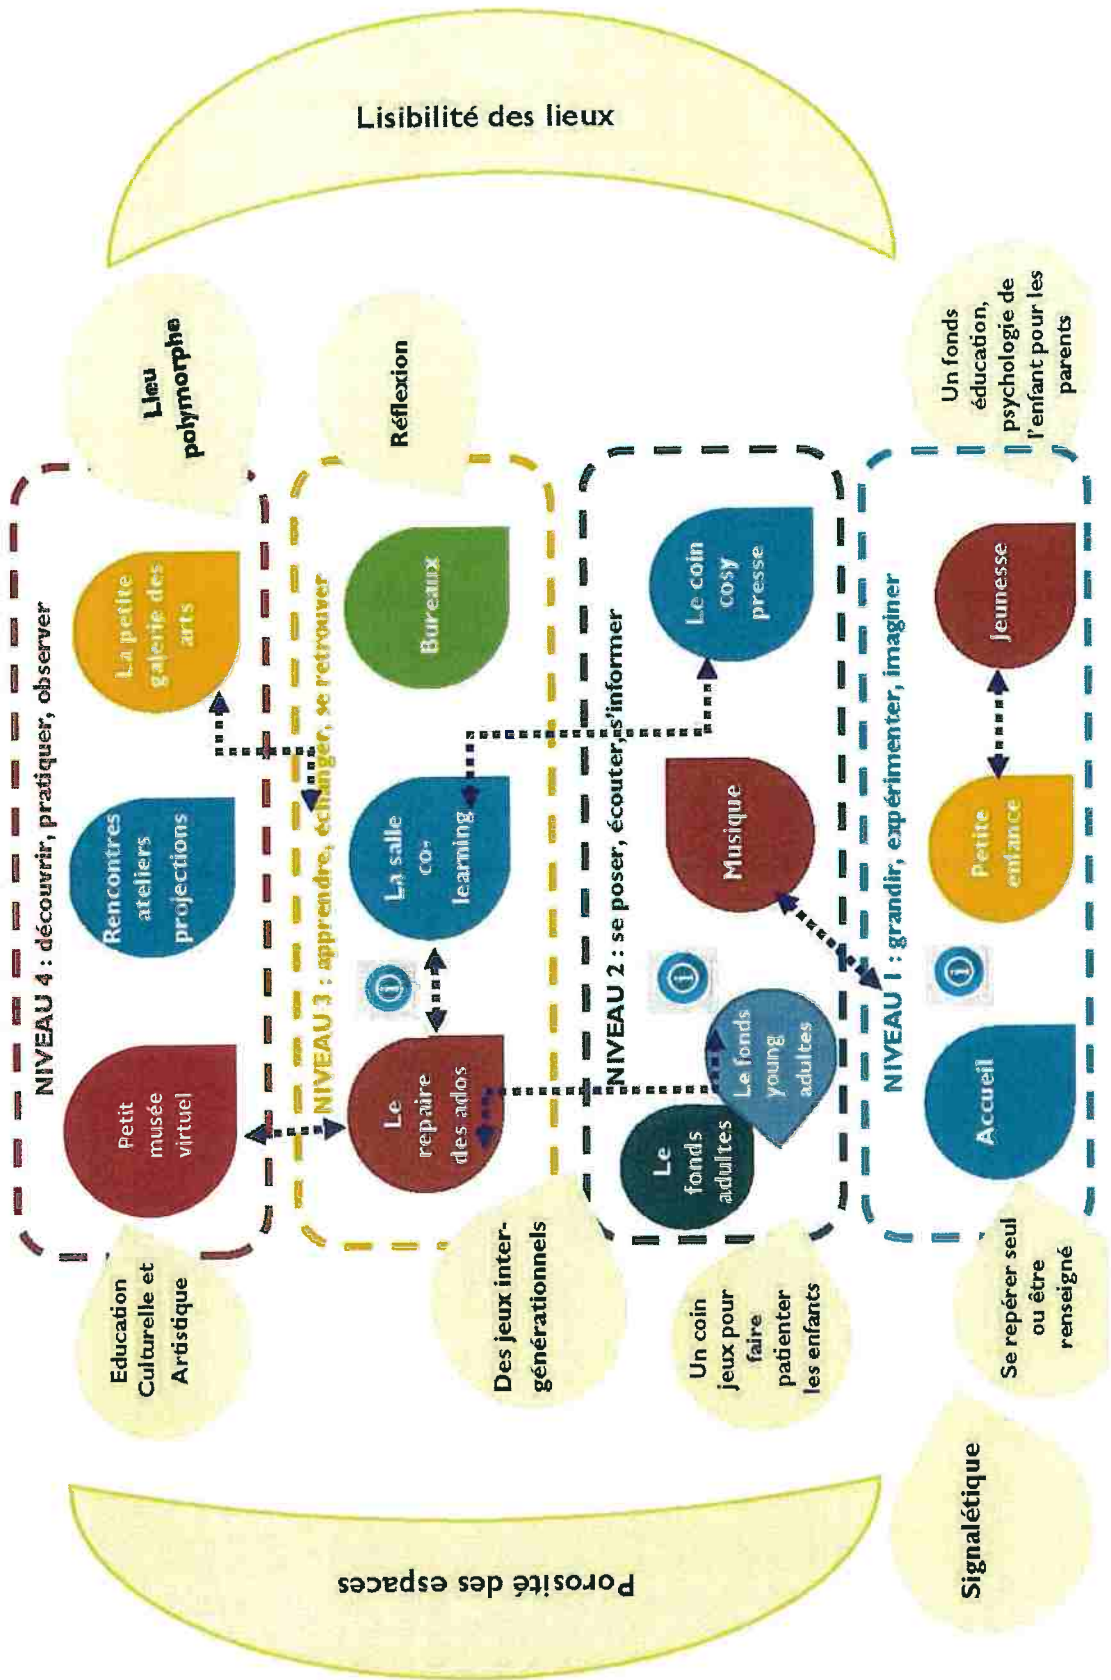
Lisibilité des lieux

Lieu polymorphe

Réflexion

Un fonds éducation, psychologie de l'enfant pour les parents

NIVEAU 4 : découvrir, pratiquer, observer

La petite galerie des arts

Rencontres ateliers projections

Petit musée virtuel

NIVEAU 3 : apprendre, échanger, se retrouver

Bureaux

La salle co-learning

Le repaire des ados

NIVEAU 2 : se poser, écouter, s'informer

Le coin cosy presse

Musique

Le fonds young adultes

Le fonds adultes

NIVEAU 1 : grandir, expérimenter, imaginer

Jeunesse

Petite enfance

Accueil

Education Culturelle et Artistique

Des jeux inter-générationnels

Un coin jeux pour faire patienter les enfants

Se repérer seul ou être renseigné

Signalétique

Porosité des espaces